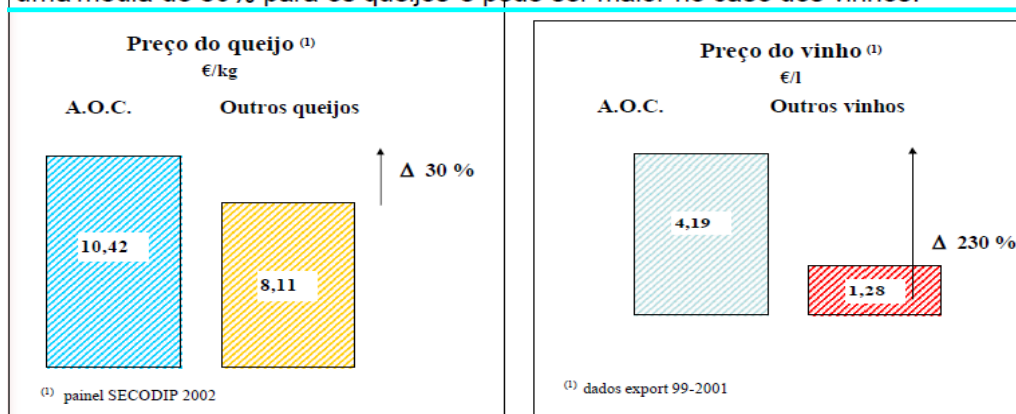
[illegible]

Preço do queijo $^{(1)}$
€/kg

A.O.C.

Outros queijos

$\Delta$ 30 %

10,42

8,11

$^{(1)}$ painel SECODIP 2002

Preço do vinho $^{(1)}$
€/l

A.O.C.

Outros vinhos

4,19

$\Delta$ 230 %

1,28

$^{(1)}$ dados export 99-2001